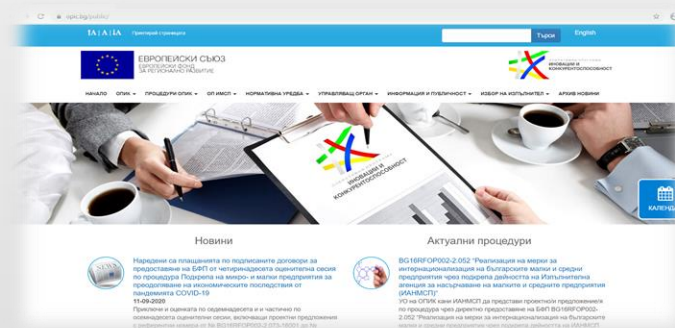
opic.bg/public/

IA | A | IA Принтерна страница

Търси English

ЕВРОПЕЙСКИ СЪЮЗ
ЕВРОПЕЙСКИ ФОНД ЗА РЕГИОНАЛНО РАЗВИТИЕ

ИНОВАЦИИ И КОНКУРЕНТОСПОСОБНОСТ

НАЧАЛО ОПИК ПРОЦЕДУРИ ОПИК ОП ИМСП НОРМАТИВНА УРЕДБА УПРАВЛЯВАЩ ОРГАН ИНФОРМАЦИЯ И ПУБЛИЧНОСТ ИЗБОР НА ИЗПЪЛНИТЕЛ АРХИВ НОВИНИ

ИНОВАЦИИ И КОНКУРЕНТОСПОСОБНОСТ

КАЛЕНД

Новини

Наредени са плащанията по подписаните договори за предоставяне на БФП от четиринадесета оценителна сесия по процедура Подкрепа на микро- и малки предприятия за преодоляване на икономическите последствия от пандемията COVID-19

11-09-2020

Приключи и оценката по осемнадесета и и частично по осемнадесета оценителна сесии, включваща проектни предложения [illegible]

Актуални процедури

BG16RFOP002-2.052 "Реализация на мерки за интернационализация на българските малки и средни предприятия чрез подкрепа дейността на Изпълнителна агенция за насърчаване на малките и средните предприятия (ИАНМСП)"

УО на ОПИК кани ИАНМСП да представи проектно предложение по процедура чрез директно предоставяне на БФП BG16RFOP002-2.052 "Реализация на мерки за интернационализация на българските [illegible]